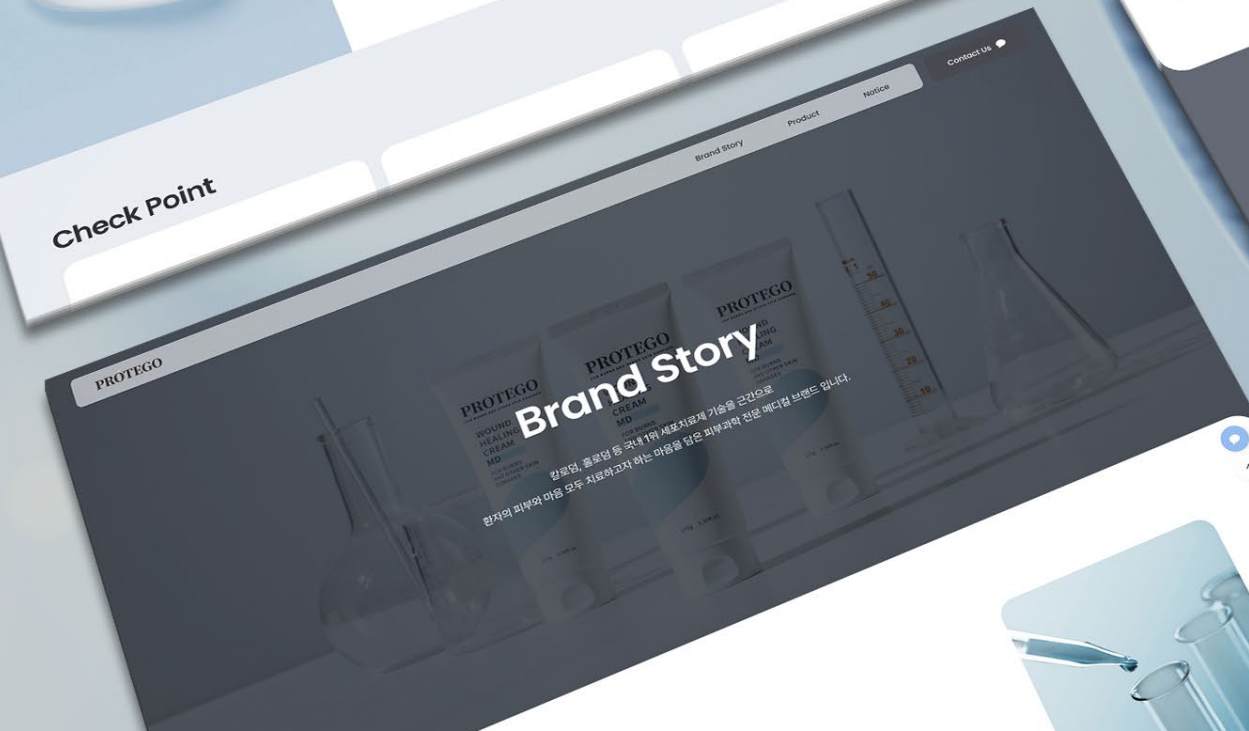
Check Point

Contact Us

Notice

Product

Brand Story

PROTEGO

PROTEGO
WOUND HEALING CREAM MD

PROTEGO
CREAM MD

PROTEGO

Brand Story

칼로덤, 홀로덤 등 국내 1위 세포치료제 기술을 근간으로
환자의 피부와 마음 모두 치료하고자 하는 마음을 담은 피부과학 전문 메디컬 브랜드 입니다.